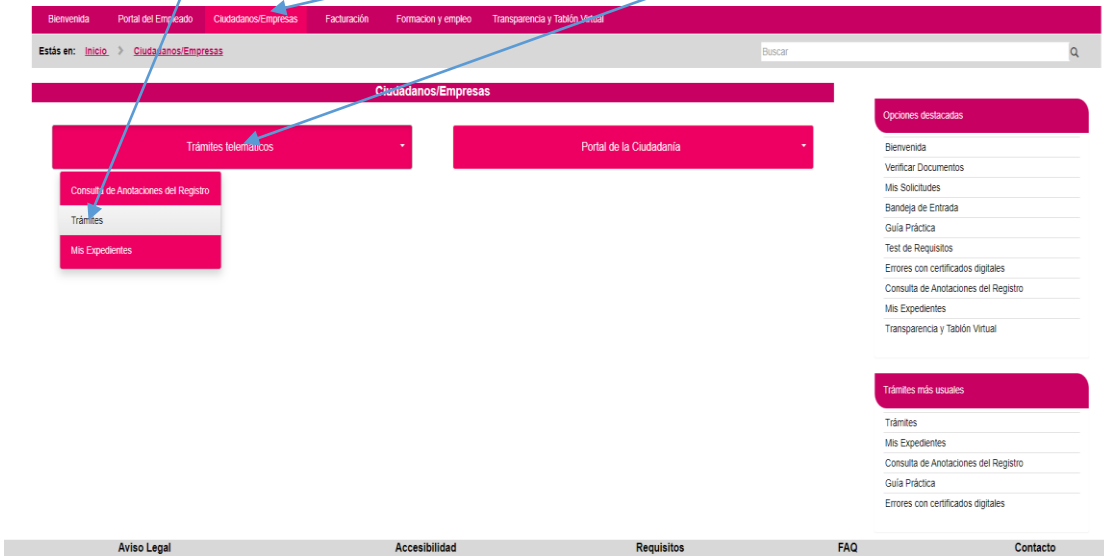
Bienvenida | Portal del Empleado | Ciudadanos/Empresas | Facturación | Formacion y empleo | Transparencia y Tablón Virtual

Estás en: Inicio > Ciudadanos/Empresas

Buscar

Ciudadanos/Empresas

Trámites telemáticos

Portal de la Ciudadanía

Consulta de Anotaciones del Registro
Trámites
Mis Expedientes

Opciones destacadas
Bienvenida
Verificar Documentos
Mis Solicitudes
Bandeja de Entrada
Guía Práctica
Test de Requisitos
Errores con certificados digitales
Consulta de Anotaciones del Registro
Mis Expedientes
Transparencia y Tablón Virtual

Trámites más usuales
Trámites
Mis Expedientes
Consulta de Anotaciones del Registro
Guía Práctica
Errores con certificados digitales

Aviso Legal | Accesibilidad | Requisitos | FAQ | Contacto